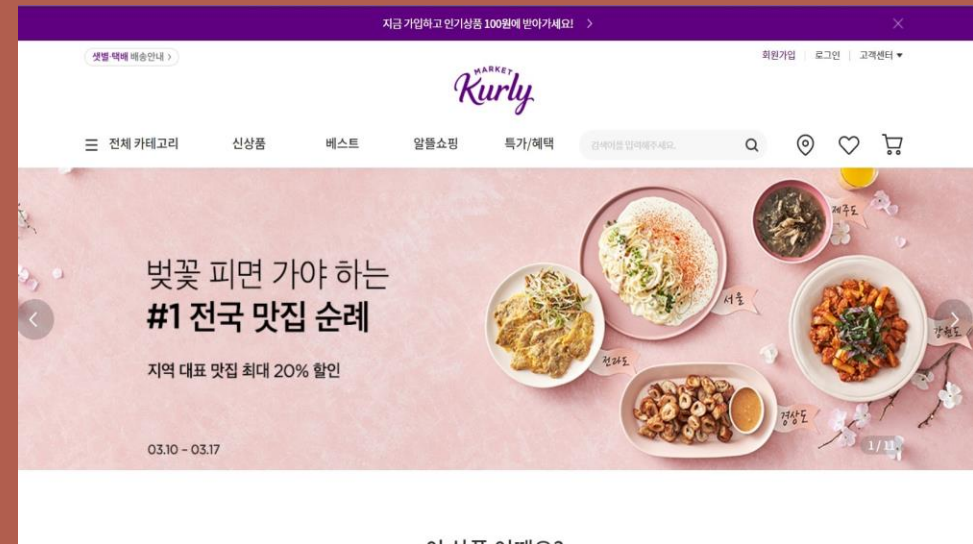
지금 가입하고 인기상품 100원에 받아가세요! >

샛별·택배 배송안내 >

회원가입 | 로그인 | 고객센터 ▾

MARKET Kurly

전체 카테고리 신상품 베스트 알뜰쇼핑 특가/혜택

검색어를 입력해주세요.

벚꽃 피면 가야 하는
#1 전국 맛집 순례

지역 대표 맛집 최대 20% 할인

03.10 - 03.17

제주도

서울

강원도

전라도

경상도

1 / 11

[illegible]